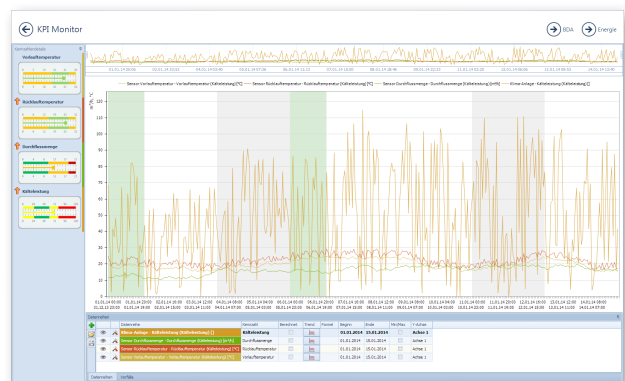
KPI Monitor

BDA

Energie

Vorlauftemperatur

Rücklauftemperatur

Durchflussmenge

Kälteleistung

01.01.14 00:00

03.01.14 00:00

05.01.14 00:00

07.01.14 00:00

09.01.14 00:00

11.01.14 00:00

13.01.14 00:00

— Sensor Vorlauftemperatur - Vorlauftemperatur [Kälteleistung] [°C] — Sensor Rücklauftemperatur - Rücklauftemperatur [Kälteleistung] [°C] — Sensor Durchflussmenge - Durchflussmenge [Kälteleistung] [m³/h] — Klima-Anlage - Kälteleistung [Kälteleistung] []

120
110
100
90
80
70
60
50
40
30
20
10
0

01.01.14 00:00
02.01.14 00:00
03.01.14 00:00
04.01.14 00:00
05.01.14 00:00
06.01.14 00:00
07.01.14 00:00
08.01.14 00:00
09.01.14 00:00
10.01.14 00:00
11.01.14 00:00
12.01.14 00:00
13.01.14 00:00
14.01.14 00:00

Datenreihen

| | Datenreihe | Kennzahl | Sensorwert | Trend | Format | Beginn | Ende | Min/Max | Y-Achse |
|---|---|---|---|---|---|---|---|---|---|
| | Klima-Anlage - Kälteleistung [Kälteleistung] [] | Kälteleistung | | | | 01.01.2014 | 15.01.2014 | | Achse 1 |
| | Sensor Durchflussmenge - Durchflussmenge [Kälteleistung] [m³/h] | Durchflussmenge | | | | 01.01.2014 | 15.01.2014 | | Achse 1 |
| | Sensor Rücklauftemperatur - Rücklauftemperatur [Kälteleistung] [°C] | Rücklauftemperatur | | | | 01.01.2014 | 15.01.2014 | | Achse 1 |
| | Sensor Vorlauftemperatur - Vorlauftemperatur [Kälteleistung] [°C] | Vorlauftemperatur | | | | 01.01.2014 | 15.01.2014 | | Achse 1 |

Datenreihen | Vorfälle